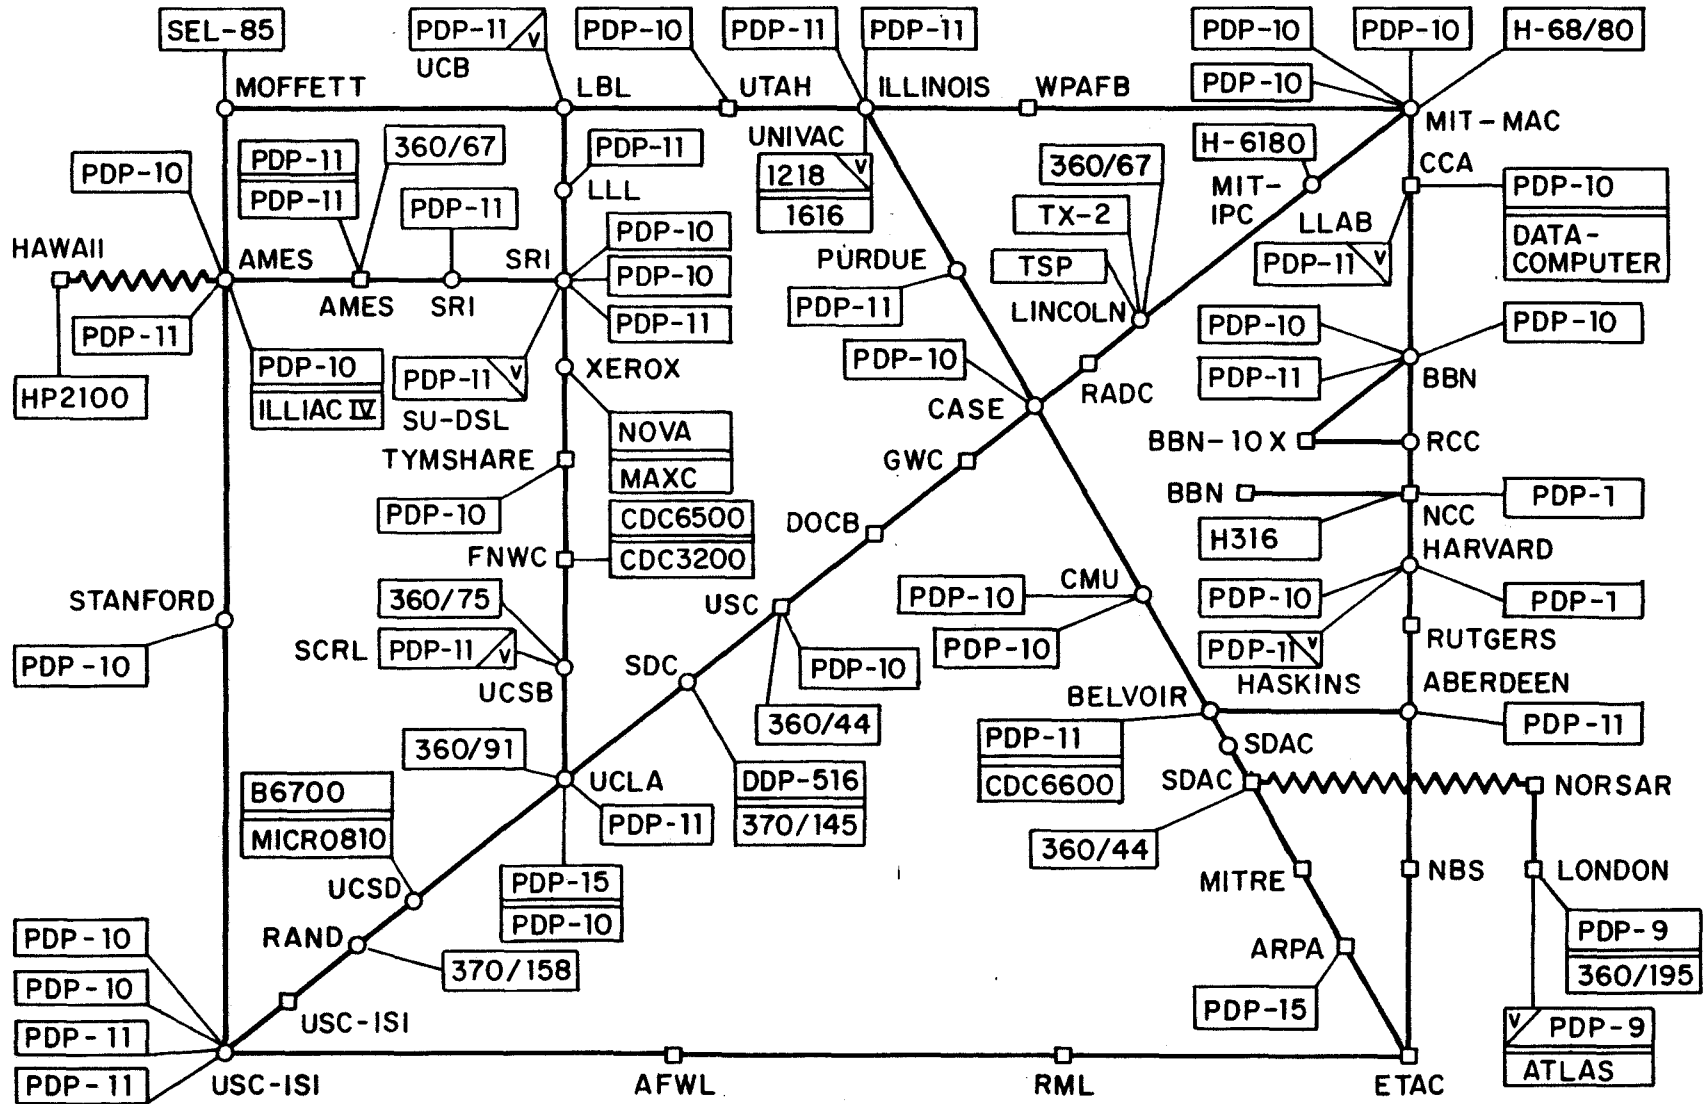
SEL-85
PDP-11 V
UCB
PDP-10
PDP-11
PDP-11
PDP-10
PDP-10
H-68/80
PDP-10
MOFFETT
LBL
UTAH
ILLINOIS
WPAFB
MIT-MAC
PDP-10
PDP-11
PDP-11
360/67
PDP-11
LLL
UNIVAC
1218 V
1616
H-6180
MIT-IPC
CCA
PDP-10
DATA-COMPUTER
360/67
PDP-11
TX-2
LLAB
PDP-11 V
HAWAII
AMES
AMES
SRI
SRI
PDP-10
PDP-10
PDP-11
PURDUE
TSP
LINCOLN
PDP-11
PDP-10
PDP-10
PDP-11
PDP-11
BBN
HP2100
PDP-10
ILLIAC IV
PDP-11 V
SU-DSL
XEROX
NOVA
MAXC
PDP-10
CASE
RADC
BBN-10X
RCC
TYMSHARE
PDP-10
GWC
BBN
NCC
PDP-1
CDC6500
CDC3200
FNWC
DOCB
H316
HARVARD
STANFORD
PDP-10
360/75
SCRL
PDP-11 V
UCSB
USC
PDP-10
PDP-10
CMU
PDP-10
PDP-10
PDP-1
PDP-11 V
RUTGERS
HASKINS
SDC
PDP-10
360/44
BELVOIR
ABERDEEN
PDP-11
CDC6600
PDP-11
SDAC
SDAC
NORSAR
360/91
UCLA
PDP-11
DDP-516
370/145
B6700
MICRO810
UCSD
360/44
MITRE
NBS
LONDON
PDP-15
PDP-10
RAND
370/158
ARPA
PDP-9
360/195
PDP-10
PDP-10
PDP-11
PDP-11
USC-ISI
PDP-15
V PDP-9
ATLAS
USC-ISI
AFWL
RML
ETAC